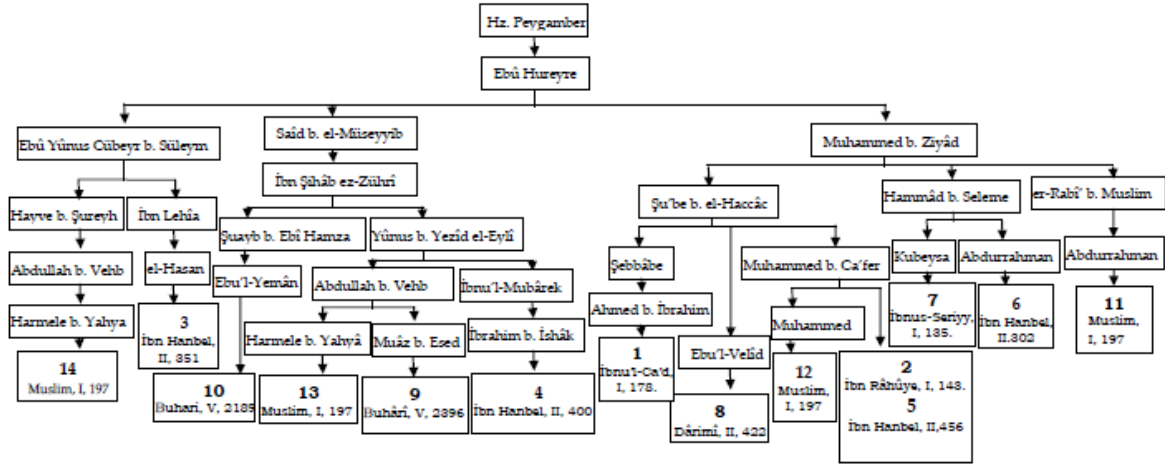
Hz. Peygamber

Ebû Hureyre

Ebû Yûnus Cübeyr b. Süleym

Saîd b. el-Müseyyib

Muhammed b. Ziyâd

İbn Şihâb ez-Zührî

Hayve b. Şureyh

İbn Lehîa

Şu'be b. el-Haccâc

Hammâd b. Seleme

er-Rabî' b. Muslim

Şuayb b. Ebî Hamza

Yûnus b. Yezîd el-Eylî

Abdullah b. Vehb

el-Hasan

Ebu'l-Yemân

Abdullah b. Vehb

İbnu'l-Mubârek

Şebbâbe

Muhammed b. Ca'fer

Kubeysa

Abdurrahman

Abdurrahman

Harmele b. Yahya

3
İbn Hanbel, II, 351

Harmele b. Yahyâ

Muâz b. Esed

İbrahim b. İshâk

Ahmed b. İbrahim

Muhammed

7
İbnus-Seriyy, I, 185.

6
İbn Hanbel, II.802

11
Muslim, I, 197

14
Muslim, I, 197

10
Buhari, V, 2189

13
Muslim, I, 197

9
Buhârî, V, 2896

4
İbn Hanbel, II, 400

1
İbnu'l-Ca'd, I, 178.

Ebu'l-Velîd

12
Muslim, I, 197

2
İbn Râhûye, I, 148.
5
İbn Hanbel, II,456

8
Dârimî, II, 422